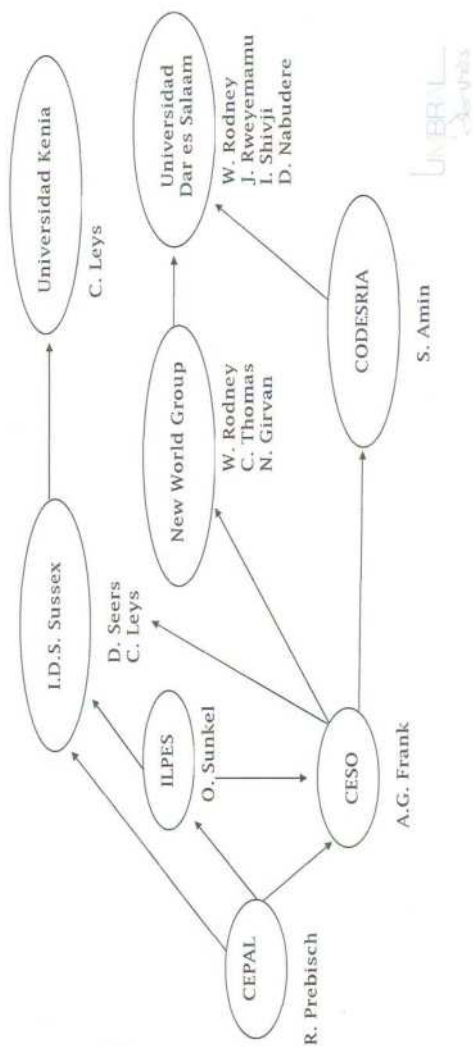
CEPAL
R. Prebisch

ILPES
O. Sunkel

CESO
A.G. Frank

I.D.S. Sussex
D. Seers
C. Leys

New World Group
W. Rodney
C. Thomas
N. Girvan

CODESRIA
S. Amin

Universidad Kenia
C. Leys

Universidad Dar es Salaam
W. Rodney
J. Rweyemamu
I. Shivji
D. Nabudere

UNBRAL